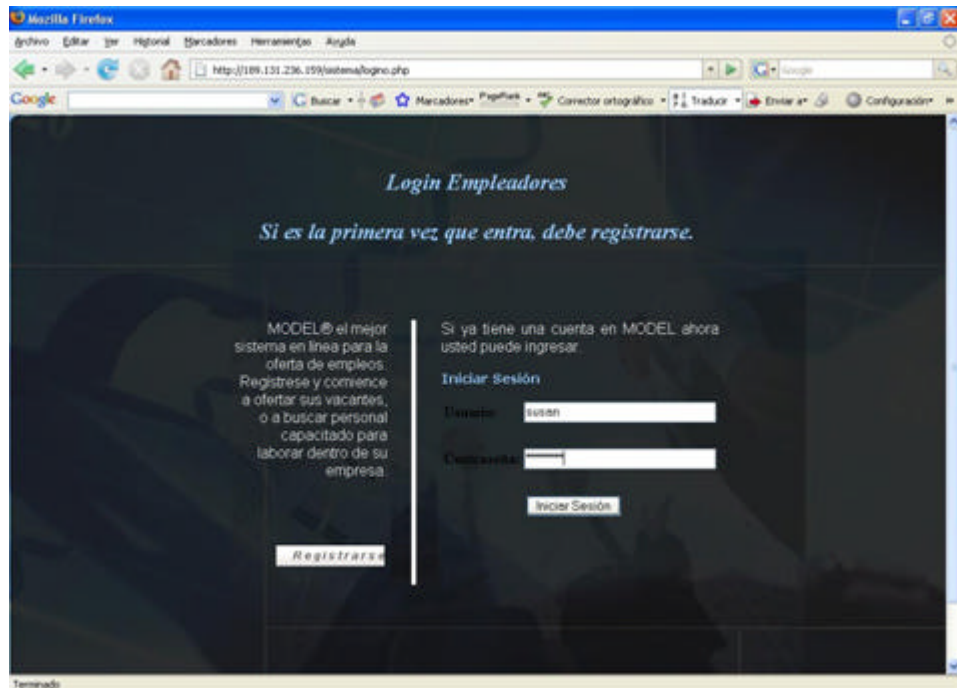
Mozilla Firefox

Archivo Editar Ver Historial Marcadores Herramientas Ayuda

http://189.131.236.159/sistema/logino.php

Google

Google Buscar Marcadores PageRank Corrector ortográfico Traducir Enviar a Configuración

Login Empleadores

Si es la primera vez que entra, debe registrarse.

MODEL® el mejor sistema en linea para la oferta de empleos. Registrese y comience a ofertar sus vacantes, o a buscar personal capacitado para laborar dentro de su empresa.

Registrarse

Si ya tiene una cuenta en MODEL ahora usted puede ingresar.

Iniciar Sesión

Usuario: susan

Contraseña:

Iniciar Sesión

Terminado